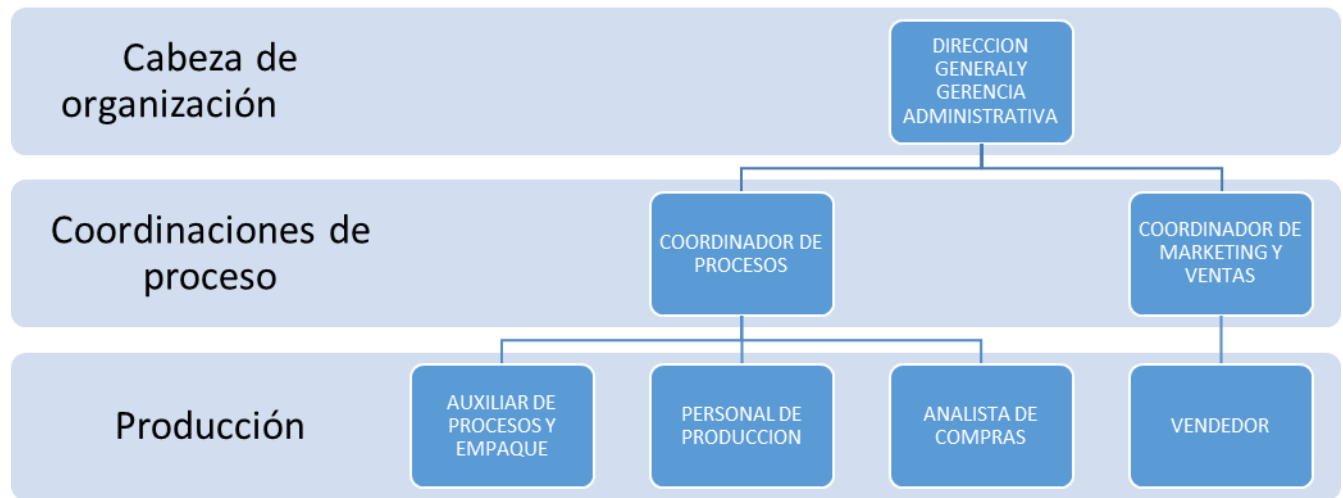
Cabeza de organización

DIRECCION GENERALY GERENCIA ADMINISTRATIVA

Coordinaciones de proceso

COORDINADOR DE PROCESOS

COORDINADOR DE MARKETING Y VENTAS

Producción

AUXILIAR DE PROCESOS Y EMPAQUE

PERSONAL DE PRODUCCION

ANALISTA DE COMPRAS

VENDEDOR